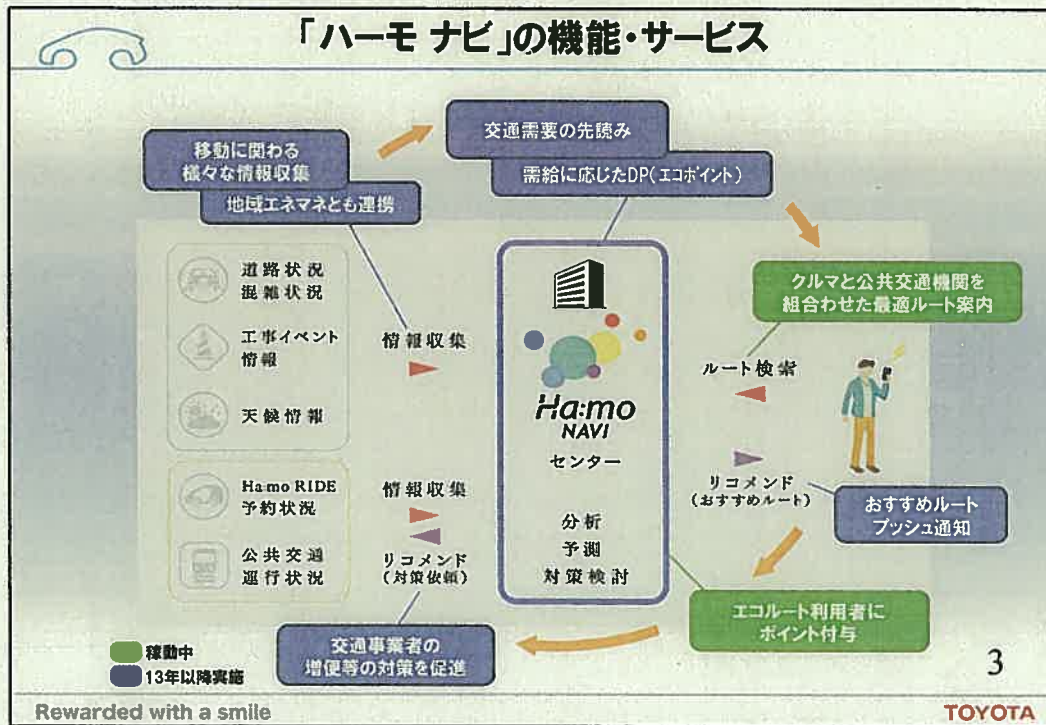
「ハーモ ナビ」の機能・サービス

移動に関わる
様々な情報収集

地域エネマネとも連携

交通需要の先読み

需給に応じたDP(エコポイント)

クルマと公共交通機関を
組合わせた最適ルート案内

道路状況
混雑状況

工事イベント
情報

天候情報

Ha:mo RIDE
予約状況

公共交通
運行状況

情報収集

情報収集

リコメンド
(対策依頼)

Ha:mo
NAVI
センター

分析
予測
対策検討

ルート検索

リコメンド
(おすすめルート)

おすすめルート
プッシュ通知

エコルート利用者に
ポイント付与

交通事業者の
増便等の対策を促進

稼動中
13年以降実施

3

Rewarded with a smile

TOYOTA